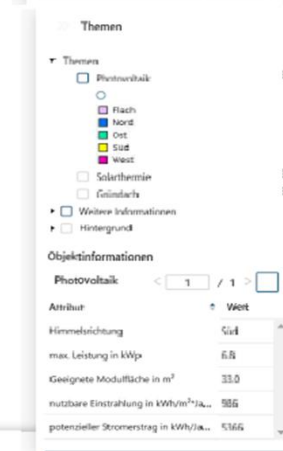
Themen

Themen
Photovoltaik
Flach
Nord
Ost
Süd
West
Solarthermie
Gründach
Weitere Informationen
Hintergrund

Objektinformationen
Photovoltaik 1 / 1

| Attribut | Wert |
|---|---|
| Himmelsrichtung | Süd |
| max. Leistung in kWp | 6.8 |
| Geeignete Modulfläche in m² | 33.0 |
| nutzbare Einstrahlung in kWh/m²/Ja... | 986 |
| potenzieller Stromertrag in kWh/Ja... | 5366 |